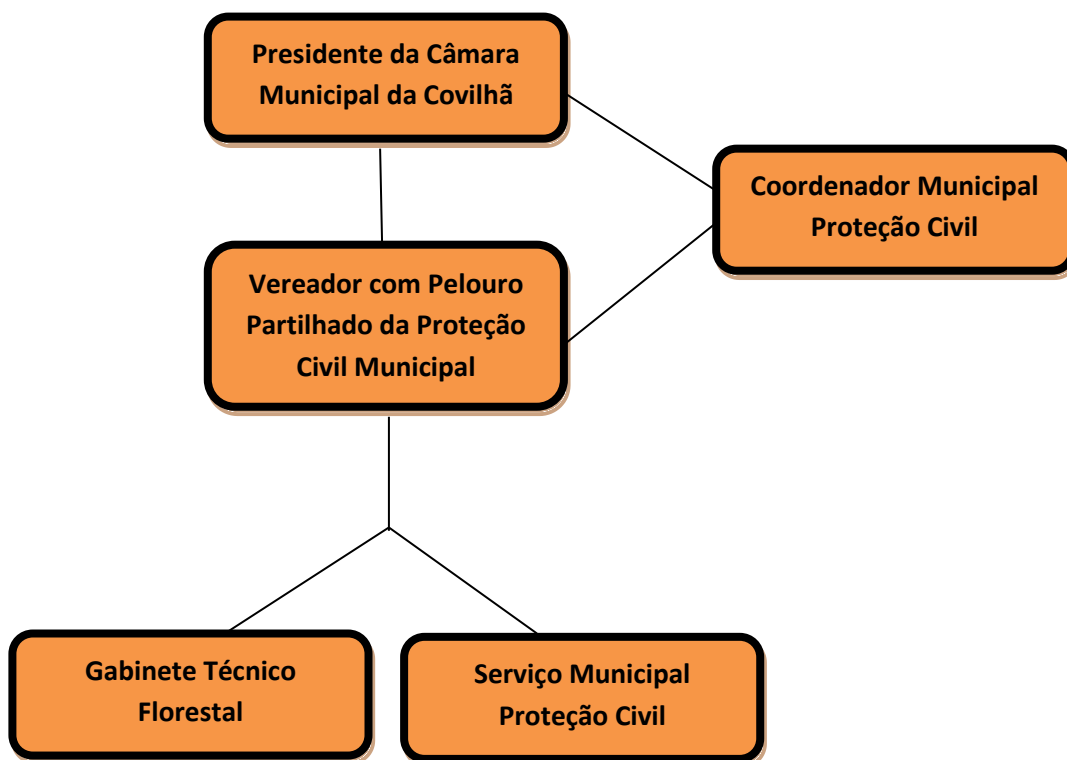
Presidente da Câmara Municipal da Covilhã

Coordenador Municipal Proteção Civil

Vereador com Pelouro Partilhado da Proteção Civil Municipal

Gabinete Técnico Florestal

Serviço Municipal Proteção Civil